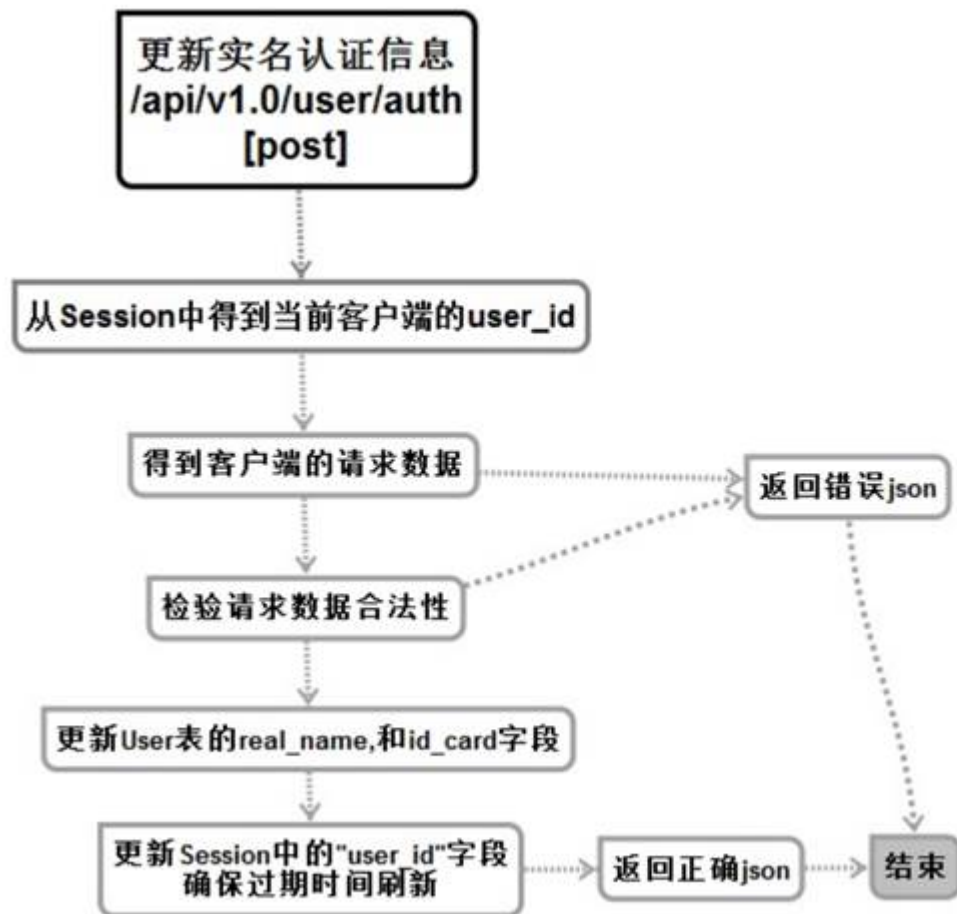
更新实名认证信息
/api/v1.0/user/auth
[post]

从Session中得到当前客户端的user_id

得到客户端的请求数据

返回错误json

检验请求数据合法性

更新User表的real_name,和id_card字段

更新Session中的"user_id"字段
确保过期时间刷新

返回正确json

结束